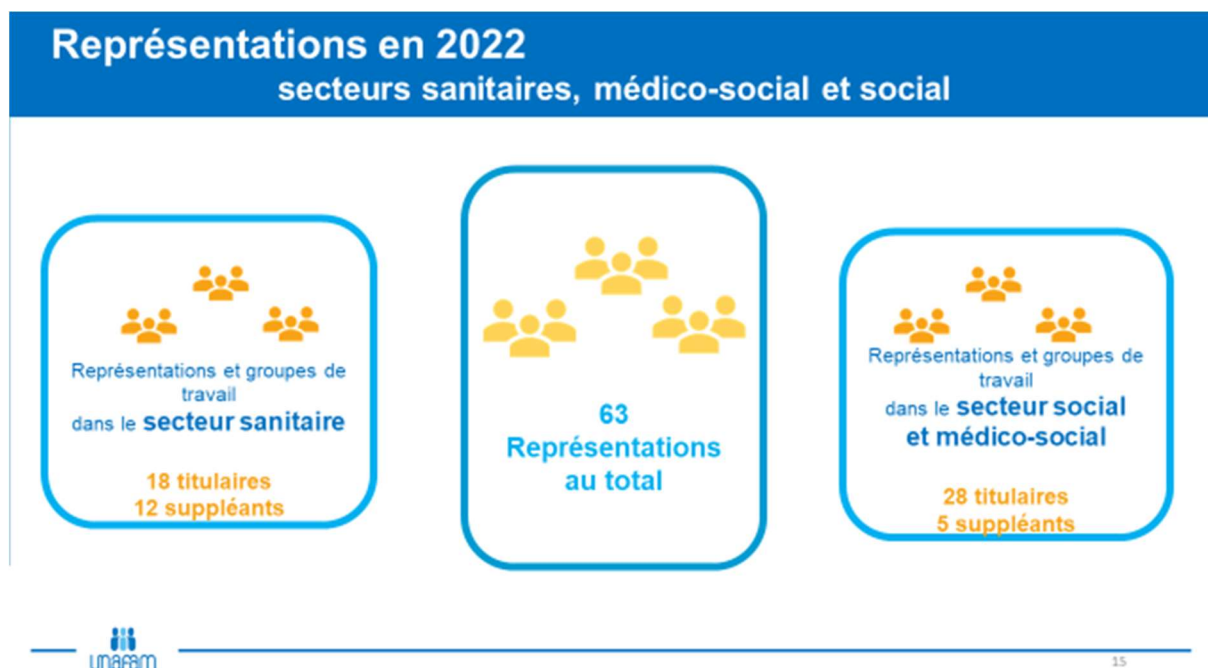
Représentations en 2022
secteurs sanitaires, médico-social et social

Représentations et groupes de travail
dans le secteur sanitaire

18 titulaires
12 suppléants

63
Représentations
au total

Représentations et groupes de travail
dans le secteur social et médico-social

28 titulaires
5 suppléants

UNAFAM

15